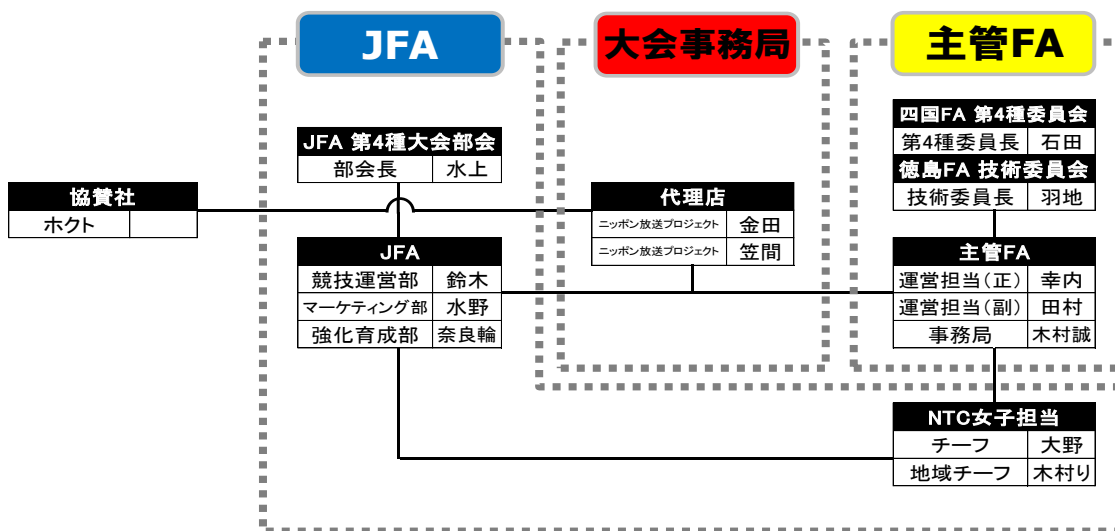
JFA

大会事務局

主管FA

JFA 第4種大会部会

| 部会長 | 水上 |
|---|---|

協賛社

| ホクト | |
|---|---|

代理店

| ニッポン放送プロジェクト | 金田 |
|---|---|
| ニッポン放送プロジェクト | 笠間 |

JFA

| 競技運営部 | 鈴木 |
|---|---|
| マーケティング部 | 水野 |
| 強化育成部 | 奈良輪 |

四国FA 第4種委員会

| 第4種委員長 | 石田 |
|---|---|

徳島FA 技術委員会

| 技術委員長 | 羽地 |
|---|---|

主管FA

| 運営担当(正) | 幸内 |
|---|---|
| 運営担当(副) | 田村 |
| 事務局 | 木村誠 |

NTC女子担当

| チーフ | 大野 |
|---|---|
| 地域チーフ | 木村り |